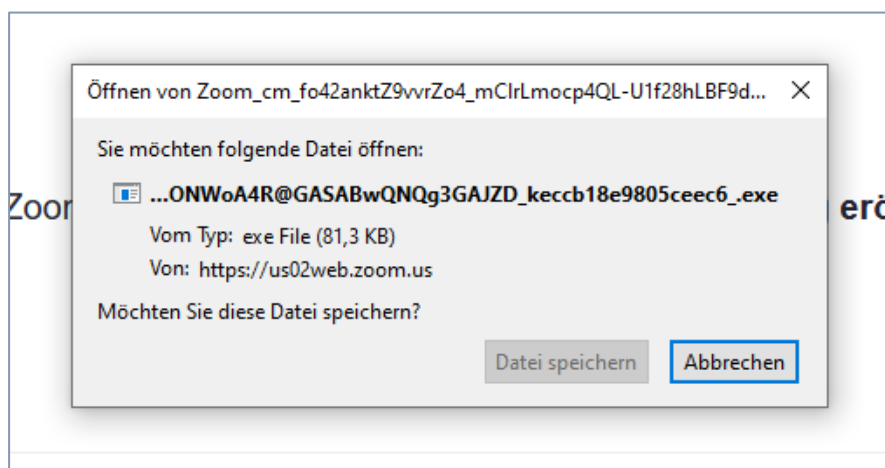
Öffnen von Zoom_cm_fo42anktZ9vvrZo4_mClrLmocp4QL-U1f28hLBF9d... ✕

Sie möchten folgende Datei öffnen:

...ONWoA4R@GASABwQNQg3GAJZD_keccb18e9805ceec6_.exe

Vom Typ: exe File (81,3 KB)

Von: https://us02web.zoom.us

Möchten Sie diese Datei speichern?

Datei speichern

Abbrechen

Zoom

erö